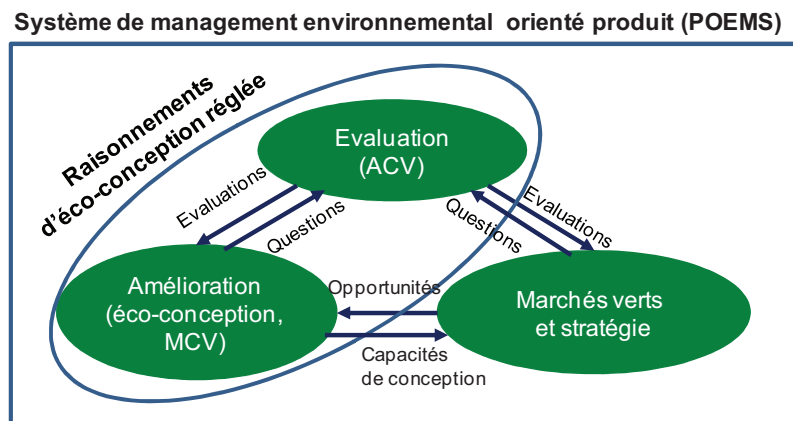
Système de management environnemental orienté produit (POEMS)

Raisonnements d'éco-conception réglée

Evaluation (ACV)

Evaluations

Questions

Questions

Evaluations

Amélioration (éco-conception, MCV)

Opportunités

Marchés verts et stratégie

Capacités de conception